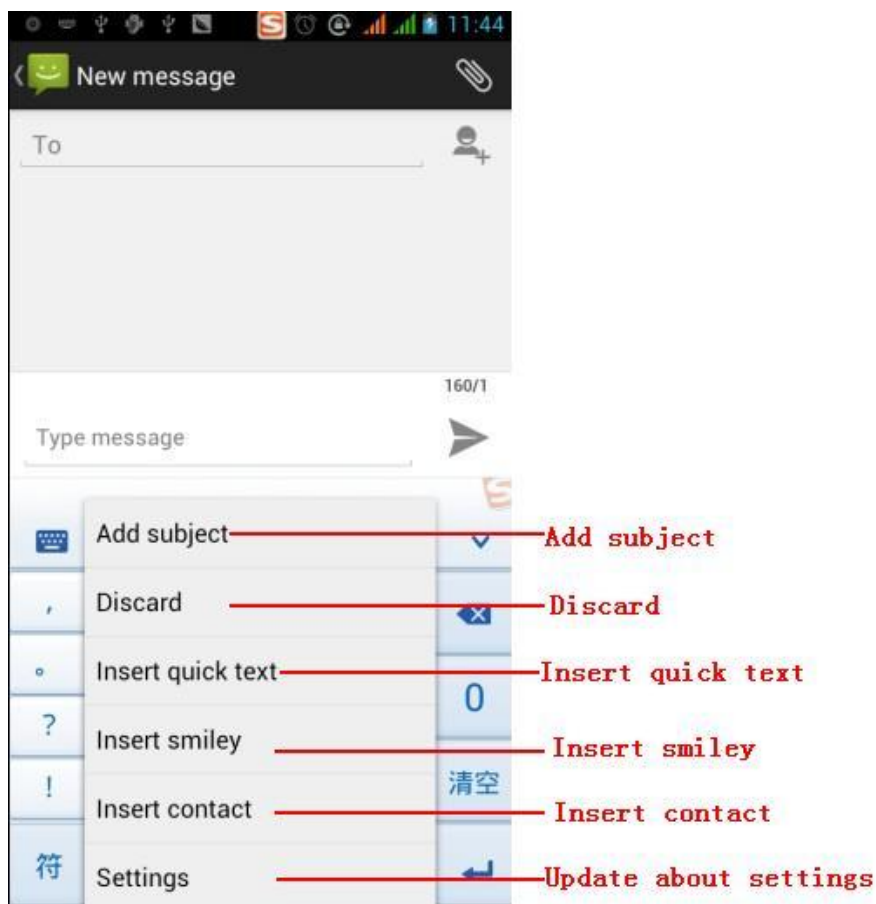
11:44

New message

To

160/1

Type message

Add subject
Discard
Insert quick text
Insert smiley
Insert contact
Settings

,
。
?
!
符
0
清空

Add subject
Discard
Insert quick text
Insert smiley
Insert contact
Update about settings